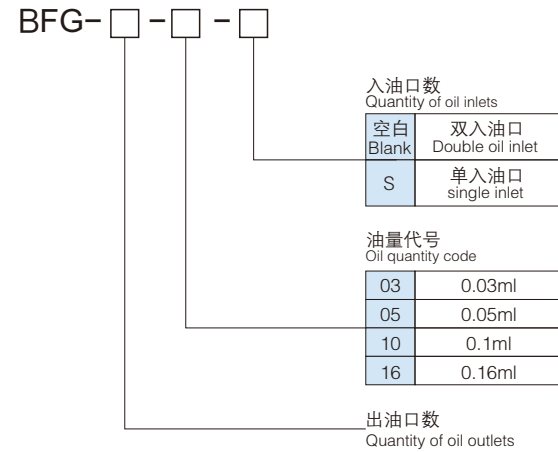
BFG-□-□-□

入油口数
Quantity of oil inlets

| 空白 Blank | 双入油口 Double oil inlet |
|---|---|
| S | 单入油口 single inlet |

油量代号
Oil quantity code

| 03 | 0.03ml |
|---|---|
| 05 | 0.05ml |
| 10 | 0.1ml |
| 16 | 0.16ml |

出油口数
Quantity of oil outlets